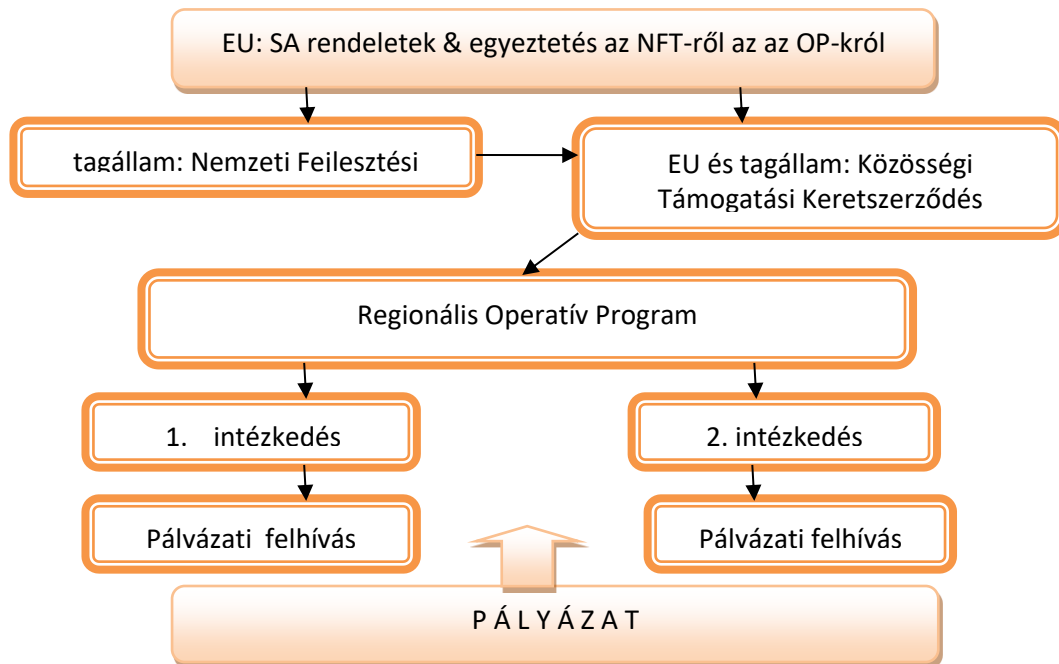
EU: SA rendeletek & egyeztetés az NFT-ről az az OP-król

tagállam: Nemzeti Fejlesztési

EU és tagállam: Közösségi Támogatási Keretszerződés

Regionális Operatív Program

1. intézkedés

2. intézkedés

Pálvázati felhívás

Pálvázati felhívás

P Á L Y Á Z A T